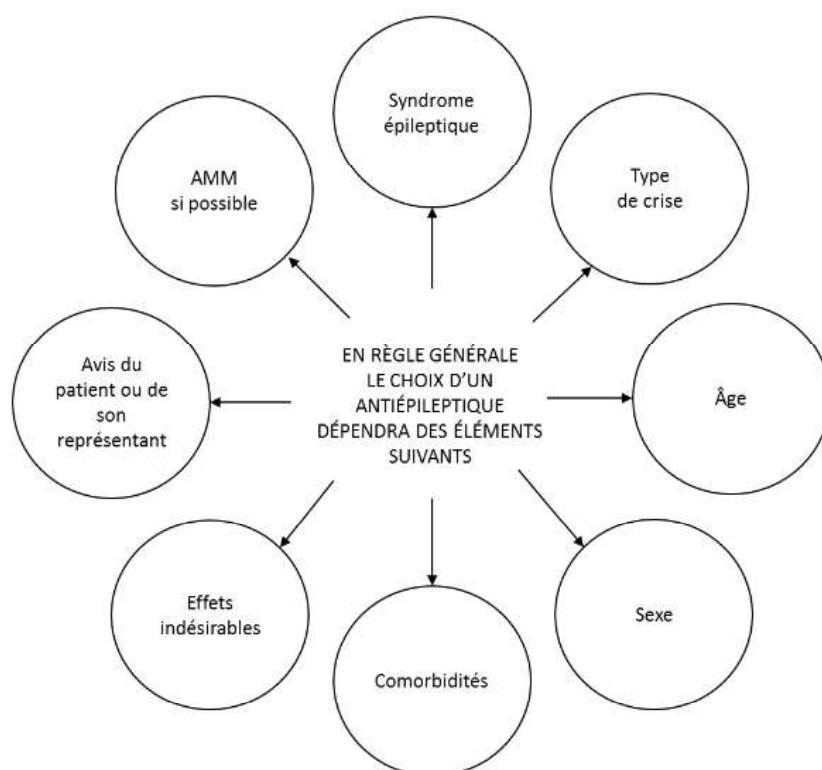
Syndrome épileptique

AMM si possible

Type de crise

EN RÈGLE GÉNÉRALE LE CHOIX D'UN ANTIÉPILEPTIQUE DÉPENDRA DES ÉLÉMENTS SUIVANTS

Avis du patient ou de son représentant

Âge

Effets indésirables

Sexe

Comorbidités